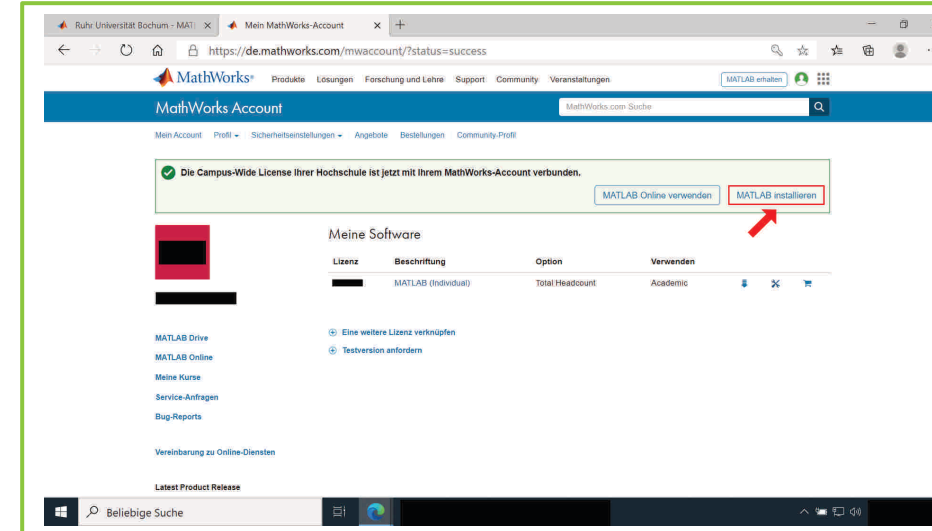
Ruhr Universität Bochum - MAT ×
Mein MathWorks-Account ×
+

https://de.mathworks.com/mwaccount/?status=success

MathWorks®
Produkte
Lösungen
Forschung und Lehre
Support
Community
Veranstaltungen
MATLAB erhalten

MathWorks Account
MathWorks.com Suche

Mein Account
Profil
Sicherheitseinstellungen
Angebote
Bestellungen
Community-Profil

Die Campus-Wide License Ihrer Hochschule ist jetzt mit Ihrem MathWorks-Account verbunden.

MATLAB Online verwenden
MATLAB installieren

Meine Software

| Lizenz | Beschriftung | Option | Verwenden |
|---|---|---|---|
| | MATLAB (Individual) | Total Headcount | Academic |

Eine weitere Lizenz verknüpfen
Testversion anfordern

MATLAB Drive
MATLAB Online
Meine Kurse
Service-Anfragen
Bug-Reports

Vereinbarung zu Online-Diensten

Latest Product Release

Beliebige Suche